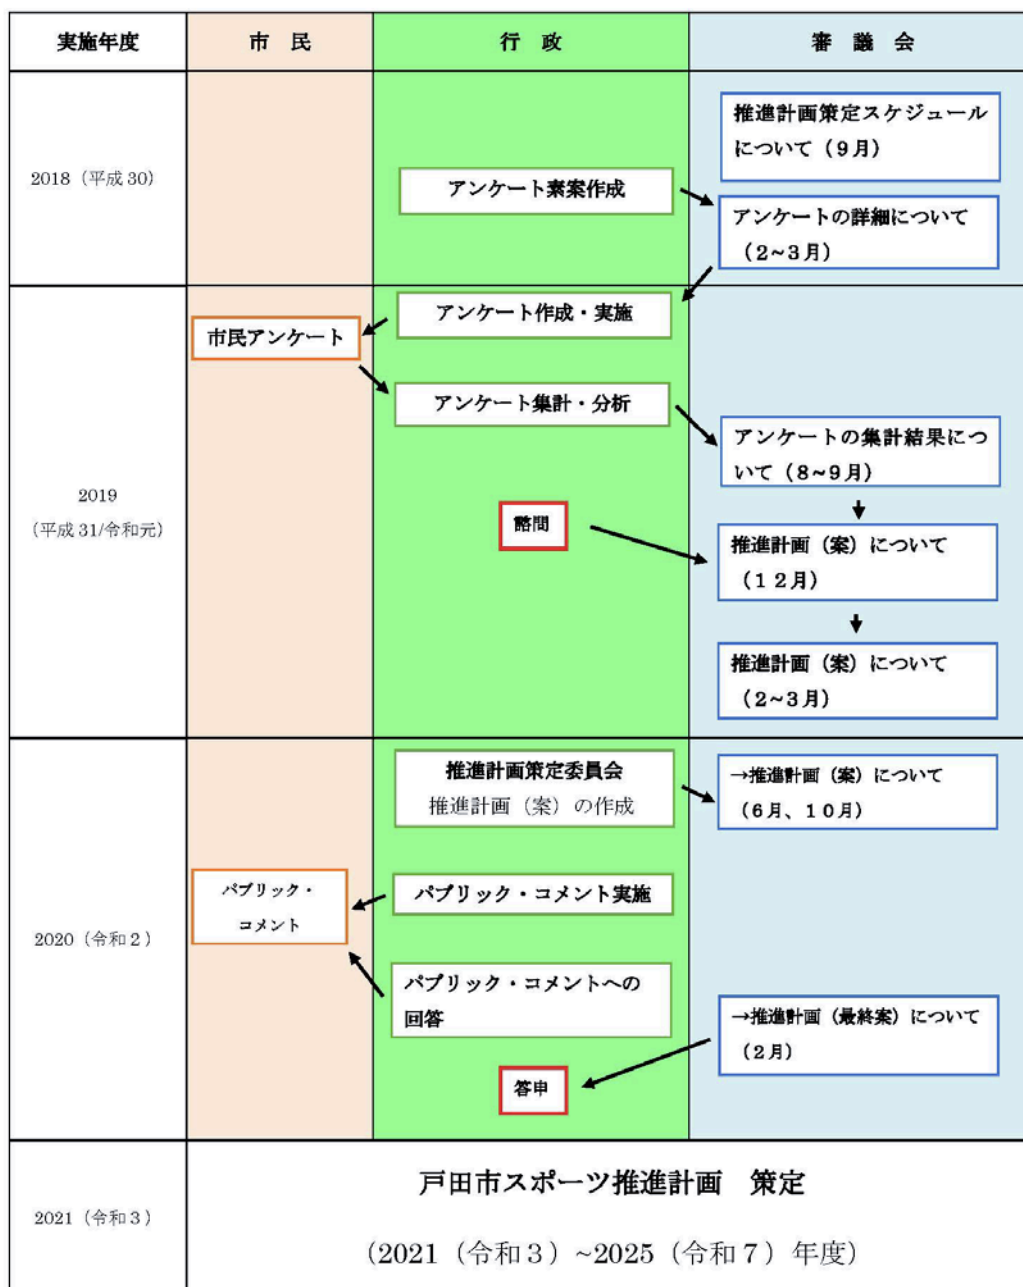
| 実施年度 | 市 民 | 行 政 | 審 議 会 |
|---|---|---|---|
| 2018（平成 30） | | アンケート素案作成 | 推進計画策定スケジュールについて（9月）<br>アンケートの詳細について（2~3月） |
| 2019（平成 31/令和元） | 市民アンケート | アンケート作成・実施<br>アンケート集計・分析<br>諮問 | アンケートの集計結果について（8~9月）<br>推進計画（案）について（12月）<br>推進計画（案）について（2~3月） |
| 2020（令和２） | パブリック・コメント | 推進計画策定委員会 推進計画（案）の作成<br>パブリック・コメント実施<br>パブリック・コメントへの回答<br>答申 | →推進計画（案）について（6月、10月）<br>→推進計画（最終案）について（2月） |
| 2021（令和３） | 戸田市スポーツ推進計画 策定<br>（2021（令和３）~2025（令和７）年度） | | |